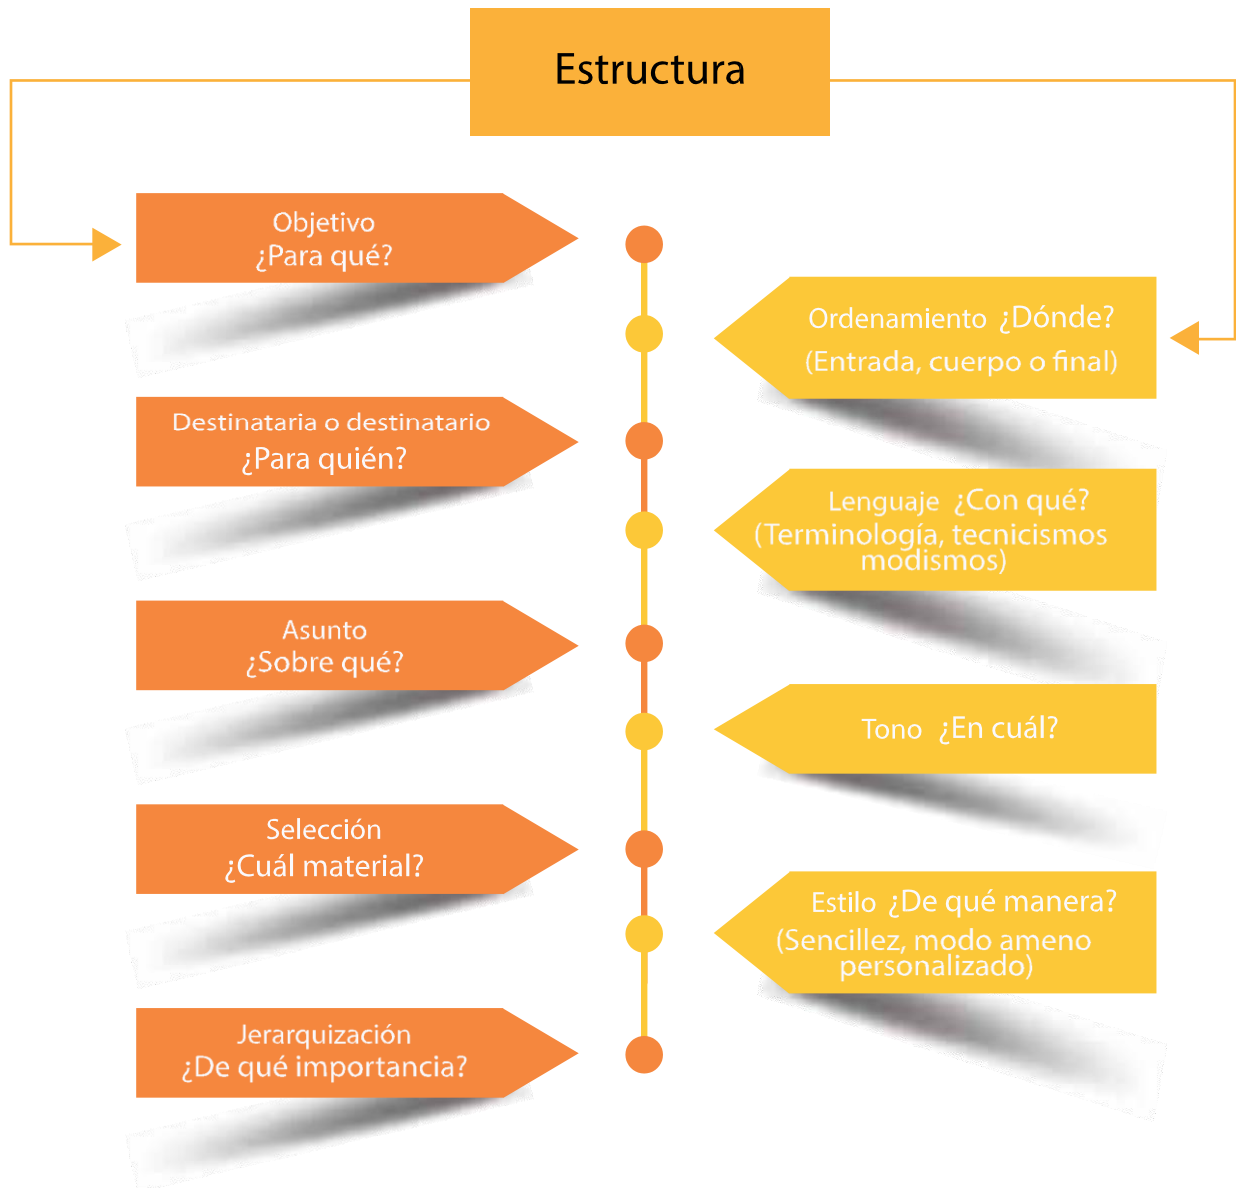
Estructura

Objetivo
¿Para qué?

Ordenamiento ¿Dónde?
(Entrada, cuerpo o final)

Destinataria o destinatario
¿Para quién?

Lenguaje ¿Con qué?
(Terminología, tecnicismos modismos)

Asunto
¿Sobre qué?

Tono ¿En cuál?

Selección
¿Cuál material?

Estilo ¿De qué manera?
(Sencillez, modo ameno personalizado)

Jerarquización
¿De qué importancia?